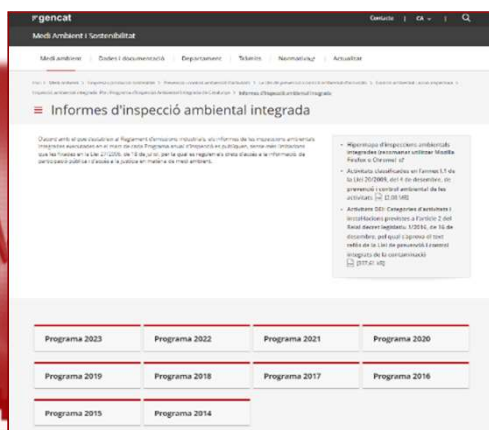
gencat

Contacte | CA | 

Medi Ambient i Sostenibilitat

Medi ambient | Dades i documentació | Departament | Tràmits | Normativa | Actualitat

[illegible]

Informes d'inspecció ambiental integrada

D'acord amb el que estableix el Reglament d'emissions industrials, els informes de les inspeccions ambientals integrades executades en el marc de cada Programa anual d'inspecció es publiquen, tenint en compte les finalitats de la Llei 27/2006, de 18 de juliol, per la qual es regulen els drets d'accés a la informació, de participació pública i d'accés a la justícia en matèria de medi ambient.

• Hipermapa d'inspeccions ambientals integrades (recomanat utilitzar Mozilla Firefox o Chrome)
• Activitats classificades en l'annex I.1 de la Llei 20/2009, del 4 de desembre, de prevenció i control ambiental de les activitats [2,08 MB]
• Activitats DEI: Categories d'activitats i instal·lacions previstes a l'article 2 del Reial decret legislatiu 1/2016, de 16 de desembre, pel qual s'aprova el text refós de la Llei de prevenció i control integrats de la contaminació [337,61 kB]

| Programa 2023 | Programa 2022 | Programa 2021 | Programa 2020 |
|---|---|---|---|
| Programa 2019 | Programa 2018 | Programa 2017 | Programa 2016 |
| Programa 2015 | Programa 2014 | | |